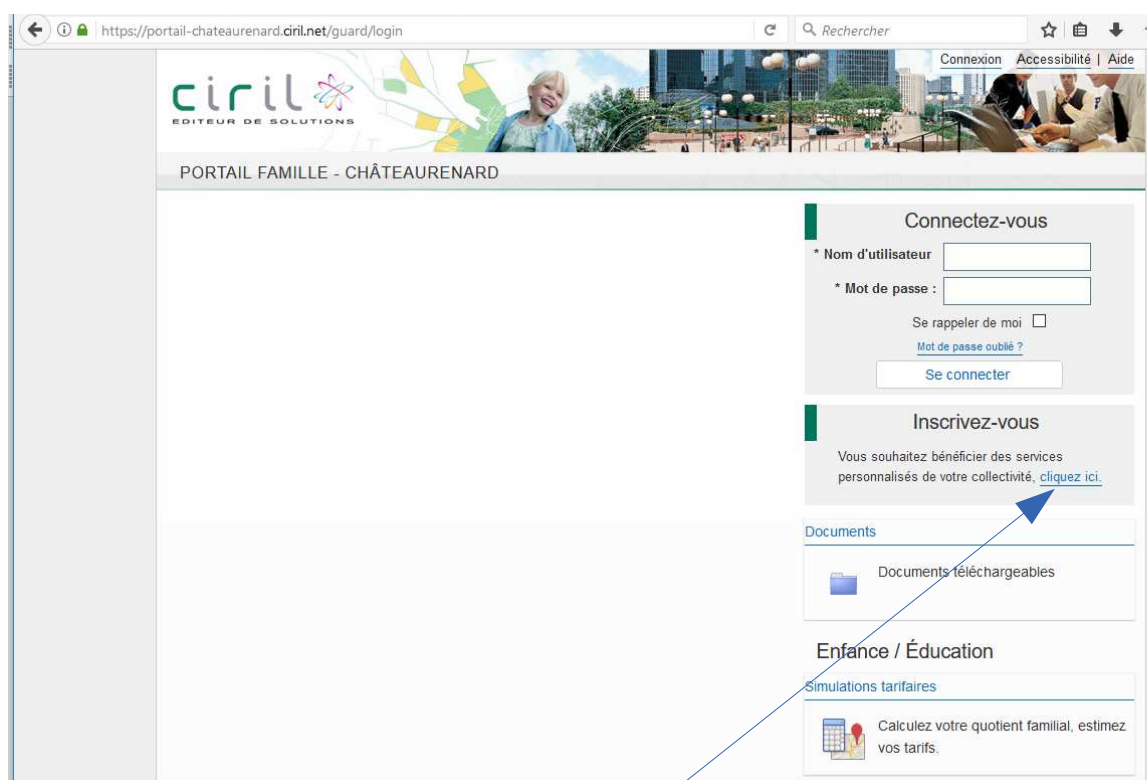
https://portail-chateaurenard.ciril.net/guard/login

Rechercher

Connexion Accessibilité | Aide

ciril
EDITEUR DE SOLUTIONS

PORTAIL FAMILLE - CHÂTEAURENARD

Connectez-vous

* Nom d'utilisateur

* Mot de passe :

Se rappeler de moi

Mot de passe oublié ?

Se connecter

Inscrivez-vous

Vous souhaitez bénéficier des services personnalisés de votre collectivité, cliquez ici.

Documents

Documents téléchargeables

Enfance / Éducation

Simulations tarifaires

Calculez votre quotient familial, estimez vos tarifs.